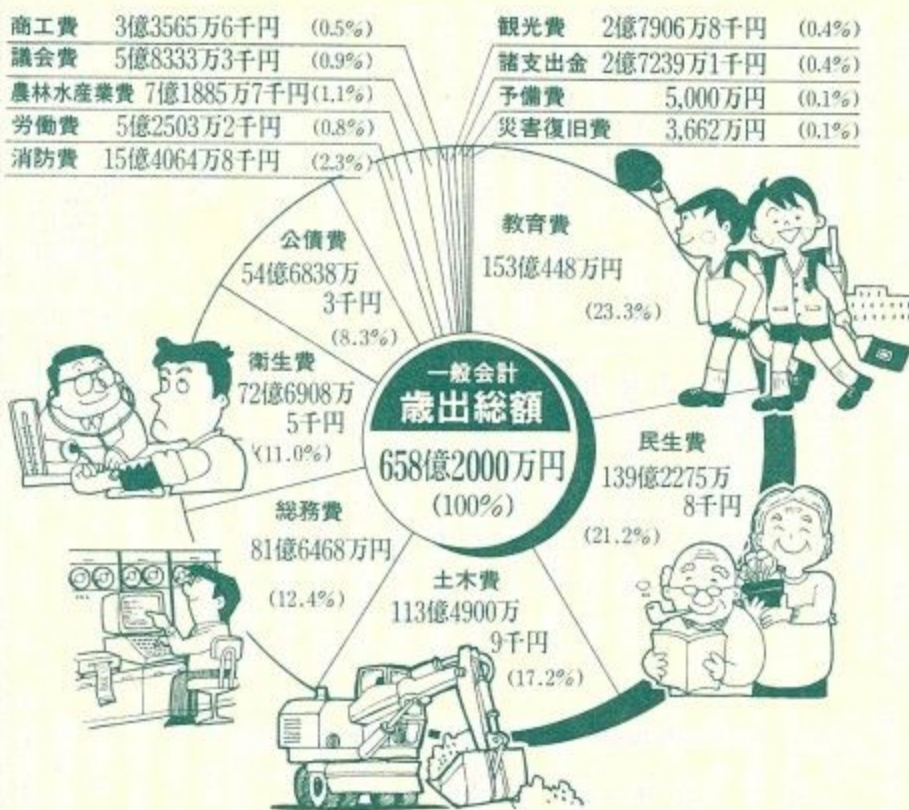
商工費 3億3565万6千円 (0.5%)
議会費 5億8333万3千円 (0.9%)
農林水産業費 7億1885万7千円 (1.1%)
労働費 5億2503万2千円 (0.8%)
消防費 15億4064万8千円 (2.3%)

観光費 2億7906万8千円 (0.4%)
諸支出金 2億7239万1千円 (0.4%)
予備費 5,000万円 (0.1%)
災害復旧費 3,662万円 (0.1%)

公債費 54億6838万3千円 (8.3%)

教育費 153億448万円 (23.3%)

衛生費 72億6908万5千円 (11.0%)

一般会計
歳出総額
658億2000万円
(100%)

民生費 139億2275万8千円 (21.2%)

総務費 81億6468万円 (12.4%)

土木費 113億4900万9千円 (17.2%)